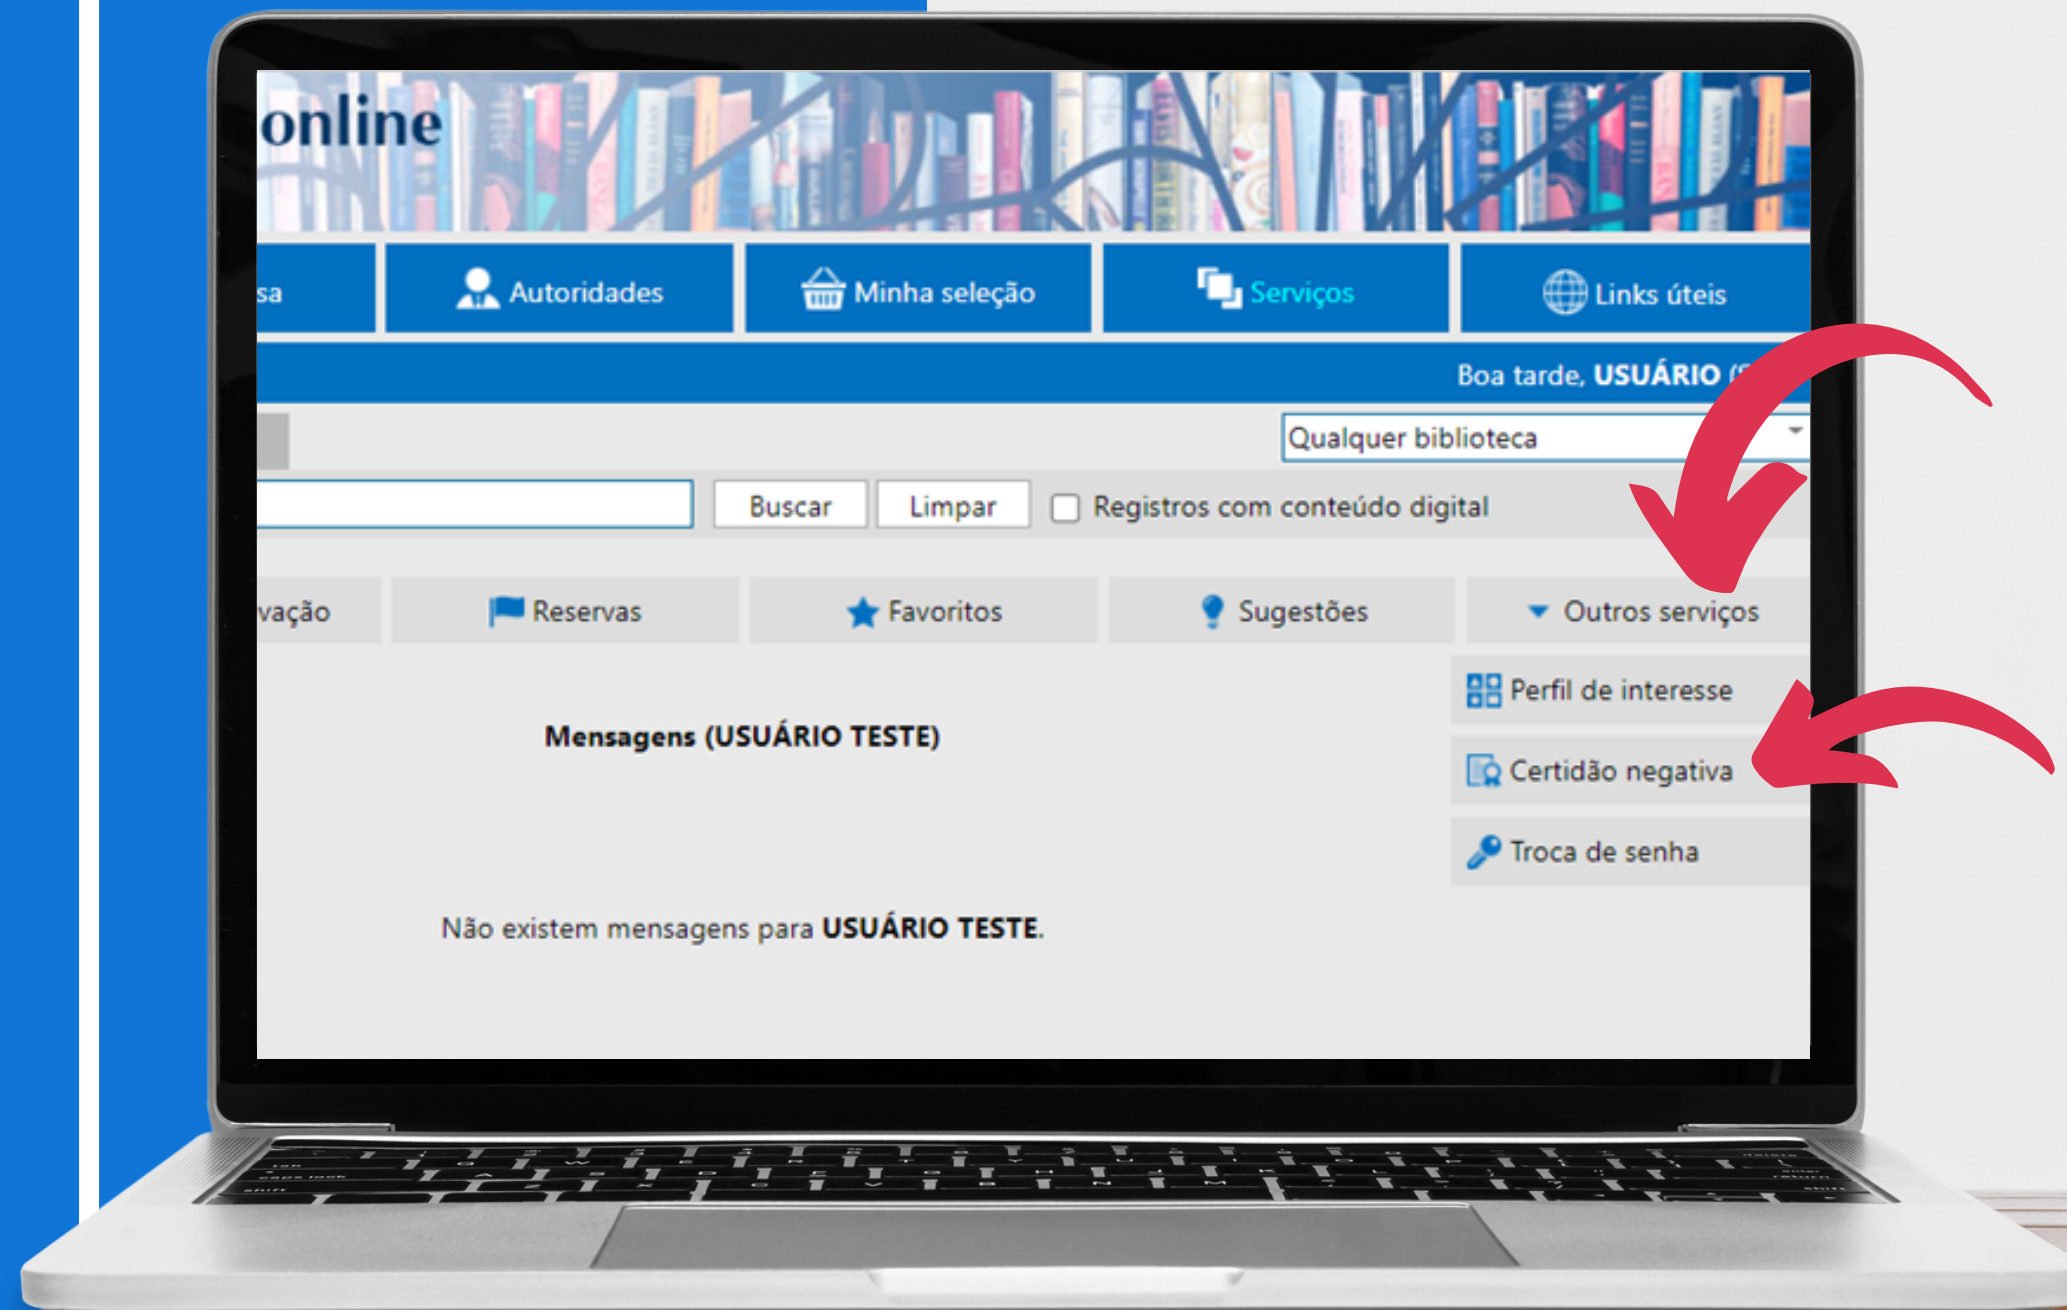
online

sa
Autoridades
Minha seleção
Serviços
Links úteis

Boa tarde, USUÁRIO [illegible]

Qualquer biblioteca

Buscar
Limpar
Registros com conteúdo digital

vação
Reservas
Favoritos
Sugestões
Outros serviços

Perfil de interesse
Certidão negativa
Troca de senha

Mensagens (USUÁRIO TESTE)

Não existem mensagens para USUÁRIO TESTE.